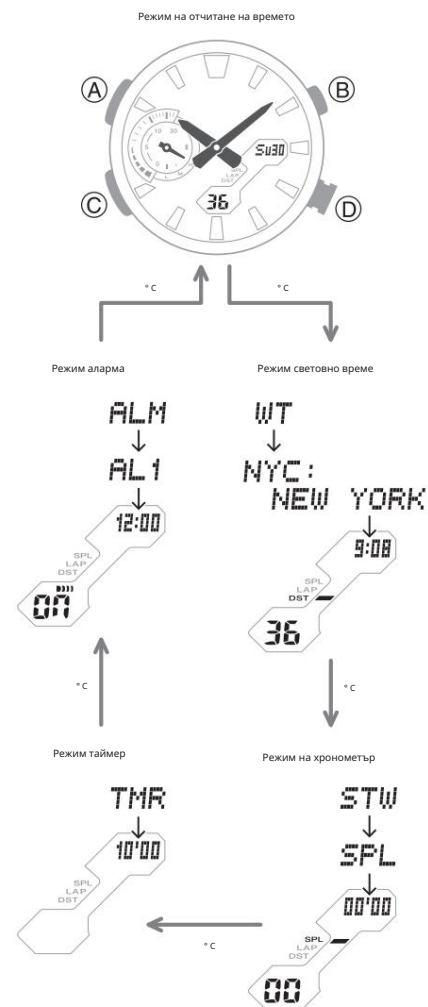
Режим на отчитане на времето

A
B
C
D
Su30
36
SPL
LAP
DST

° C

° C

Режим аларма

ALM
AL1
12:00
SPL
LAP
DST
on

Режим световно време

WT
NYC:
NEW YORK
9:08
SPL
LAP
DST
36

° C

° C

Режим таймер

TMR
10'00
SPL
LAP
DST

Режим на хронометър

STW
SPL
00'00
SPL
LAP
DST
00

° C